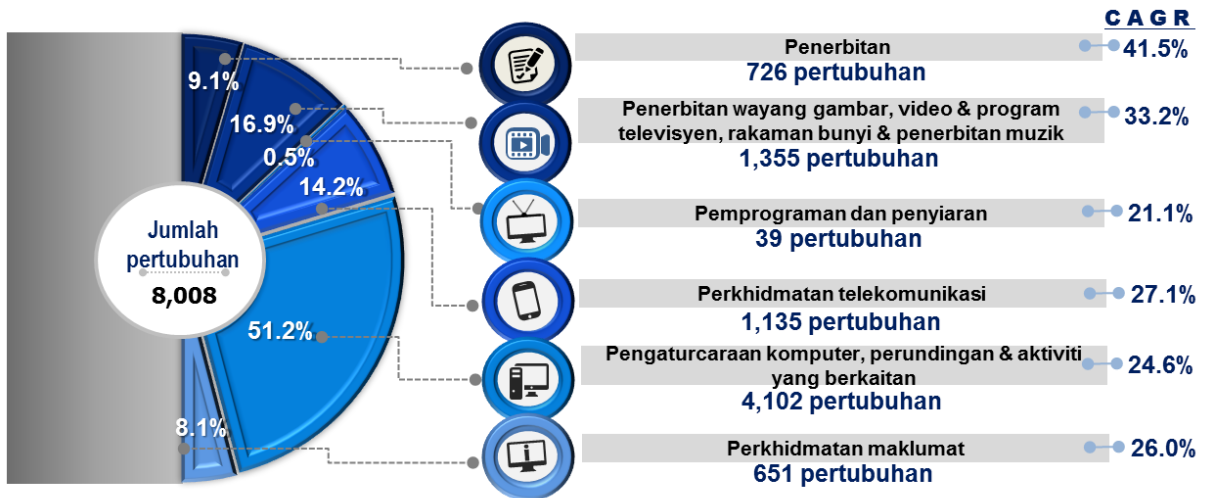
CAGR

9.1%
16.9%
0.5%
14.2%
51.2%
8.1%

Jumlah pertubuhan
8,008

Penerbitan
726 pertubuhan
41.5%

Penerbitan wayang gambar, video & program televisyen, rakaman bunyi & penerbitan muzik
1,355 pertubuhan
33.2%

Pemprograman dan penyiaran
39 pertubuhan
21.1%

Perkhidmatan telekomunikasi
1,135 pertubuhan
27.1%

Pengaturcaraan komputer, perundingan & aktiviti yang berkaitan
4,102 pertubuhan
24.6%

Perkhidmatan maklumat
651 pertubuhan
26.0%